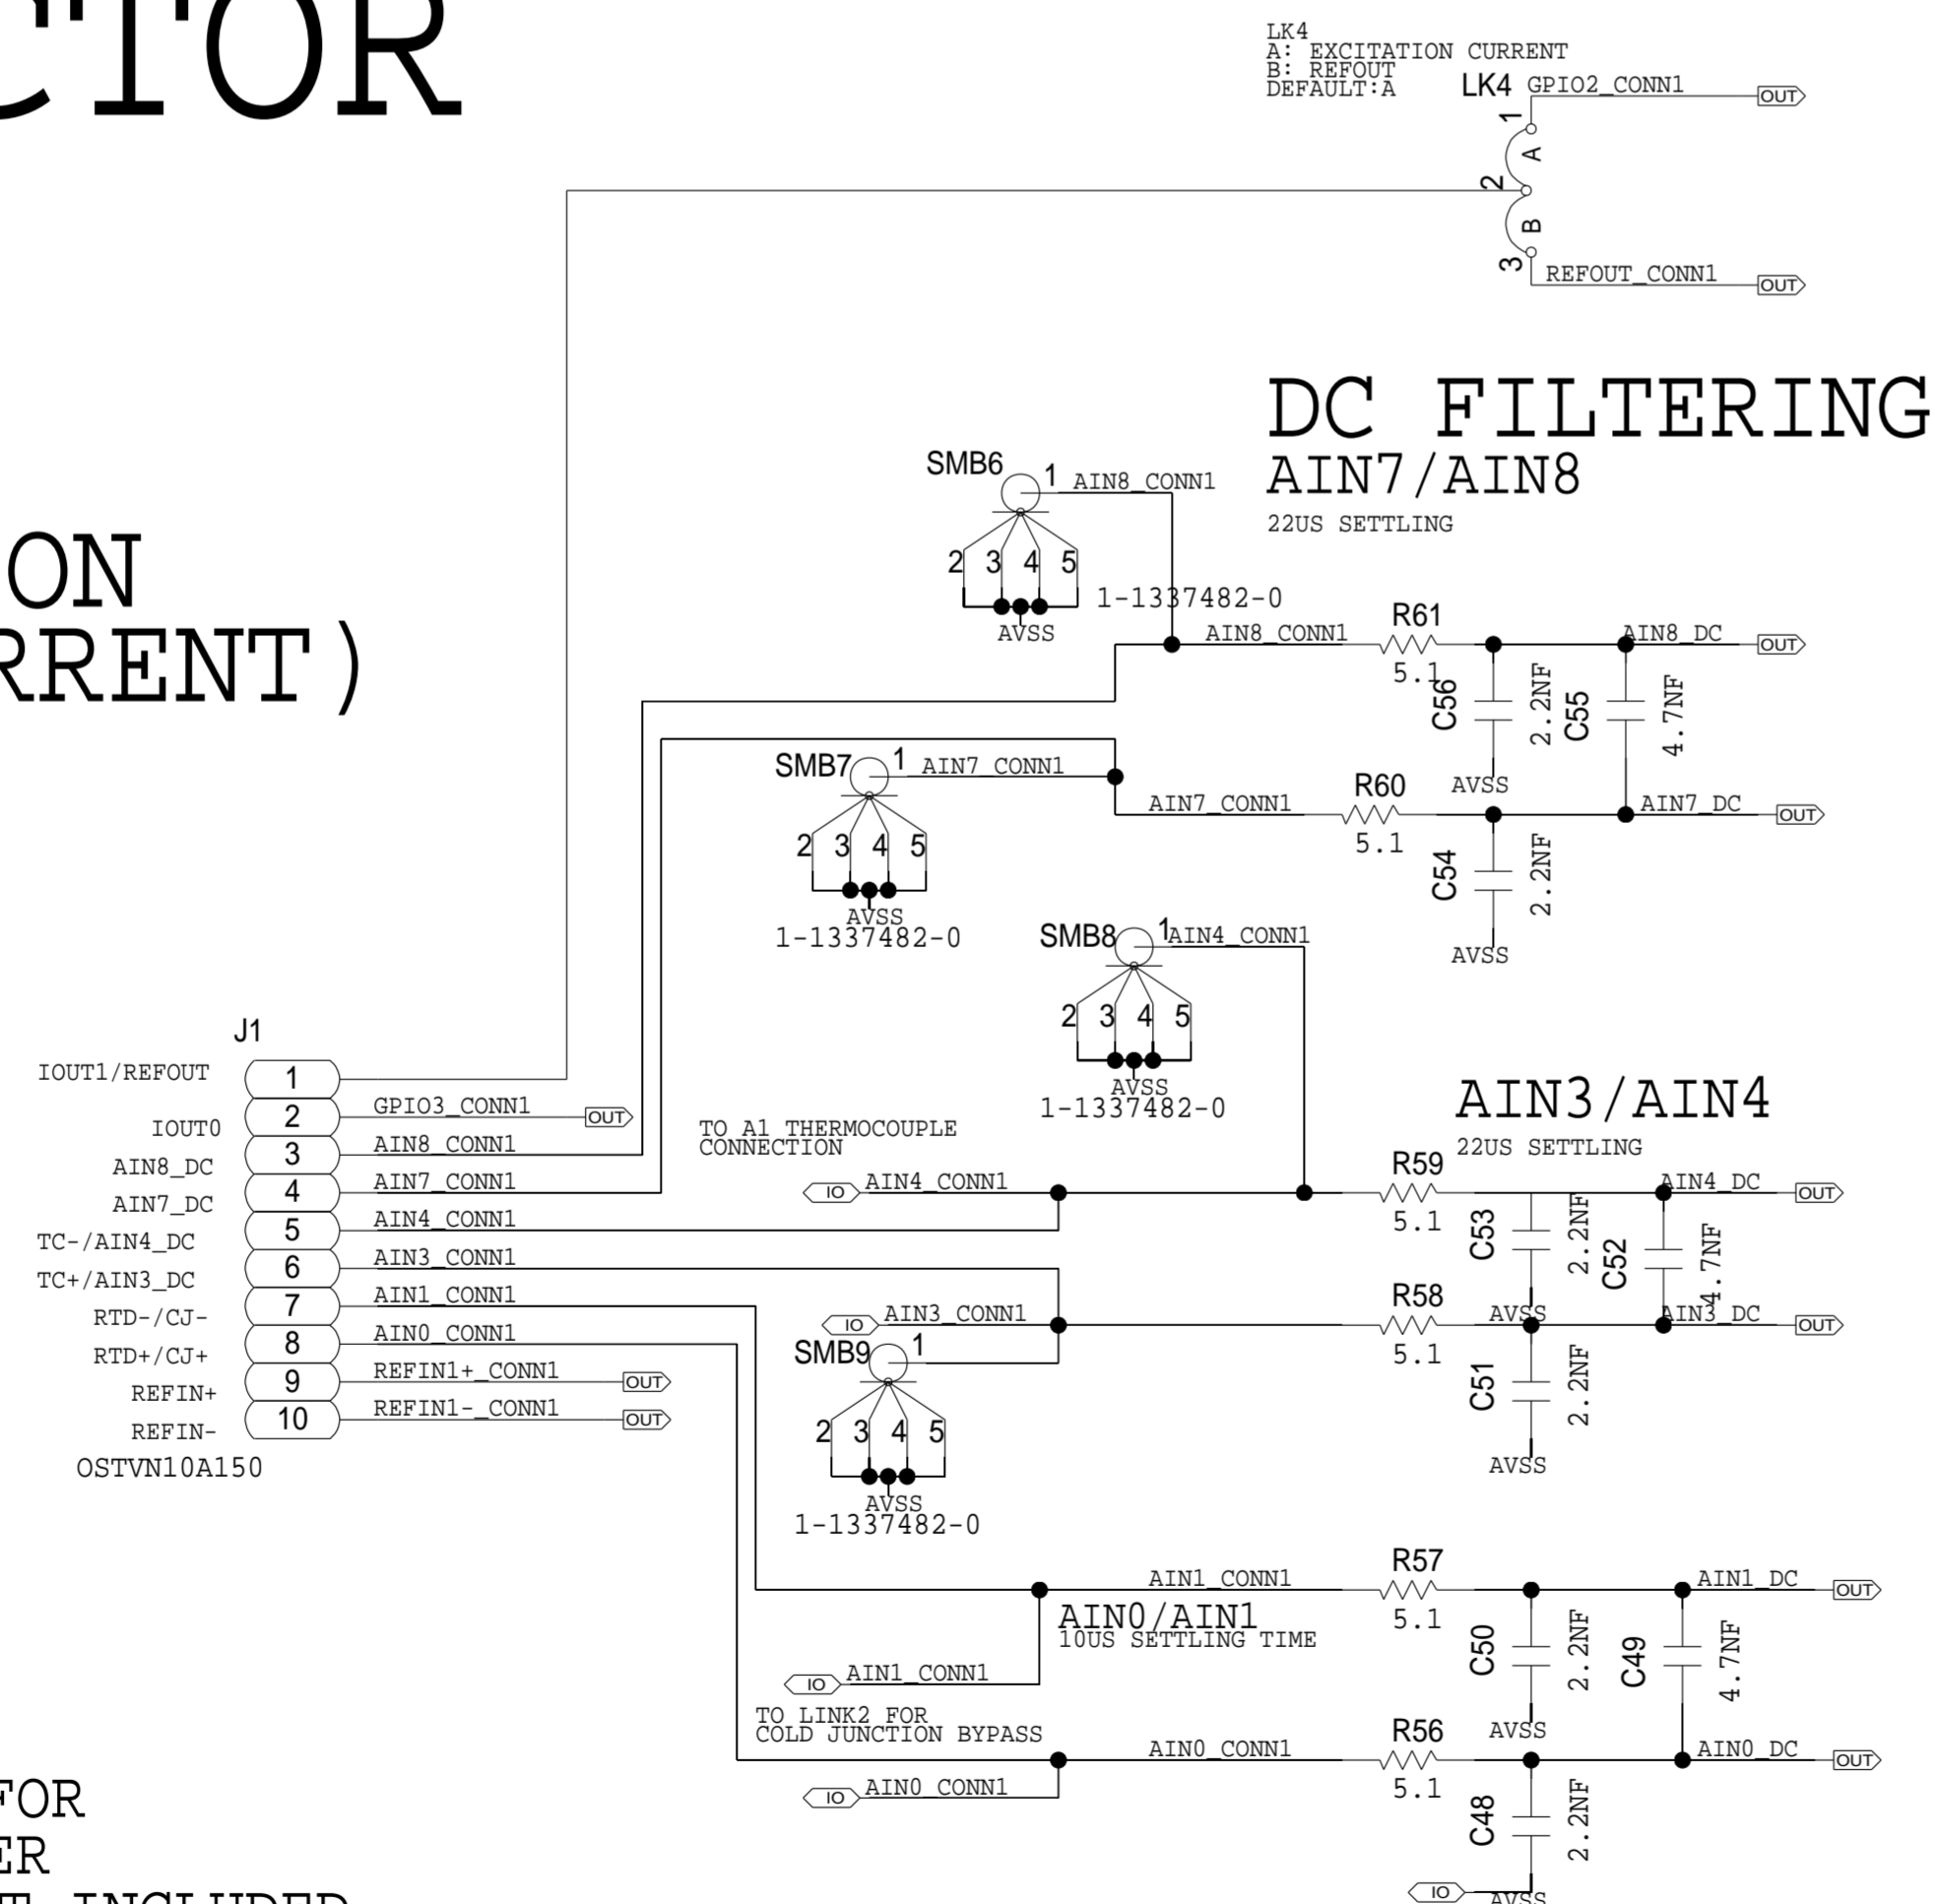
CTOR

LK4
A: EXCITATION CURRENT
B: REFOUT
DEFAULT:A

LK4 GPIO2_CONN1 OUT
1
A
2
B
3
REFOUT_CONN1 OUT

ON
RRENT)

DC FILTERING
AIN7/AIN8
22US SETTLING

SMB6 1 AIN8_CONN1
2 3 4 5
1-1337482-0
AVSS
AIN8_CONN1
R61
5.1
AIN8_DC OUT
C56 2.2NF
C55 4.7NF
AVSS

SMB7 1 AIN7_CONN1
2 3 4 5
AVSS
1-1337482-0
AIN7_CONN1
R60
5.1
AIN7_DC OUT
C54 2.2NF
AVSS

SMB8 1 AIN4_CONN1
2 3 4 5
AVSS
1-1337482-0

J1
IOUT1/REFOUT 1
IOUT0 2 GPIO3_CONN1 OUT
AIN8_DC 3 AIN8_CONN1
AIN7_DC 4 AIN7_CONN1
TC-/AIN4_DC 5 AIN4_CONN1
TC+/AIN3_DC 6 AIN3_CONN1
RTD-/CJ- 7 AIN1_CONN1
RTD+/CJ+ 8 AIN0_CONN1
REFIN+ 9 REFIN1+_CONN1 OUT
REFIN- 10 REFIN1-_CONN1 OUT
OSTVN10A150

TO A1 THERMOCOUPLE CONNECTION
IO AIN4_CONN1

AIN3/AIN4
22US SETTLING
R59
5.1
AIN4_DC OUT
C53 2.2NF
C52 4.7NF
R58
5.1
AVSS
AIN3_DC OUT
C51 2.2NF
AVSS

IO AIN3_CONN1
SMB9 1
2 3 4 5
AVSS
1-1337482-0

AIN1_CONN1
R57
5.1
AIN1_DC OUT
AIN0/AIN1
10US SETTLING TIME
C50 2.2NF
C49 4.7NF
AVSS
IO AIN1_CONN1

TO LINK2 FOR COLD JUNCTION BYPASS
AIN0_CONN1
R56
5.1
AIN0_DC OUT
IO AIN0_CONN1
C48 2.2NF
IO AVSS

FOR
ER
T INCLUDED